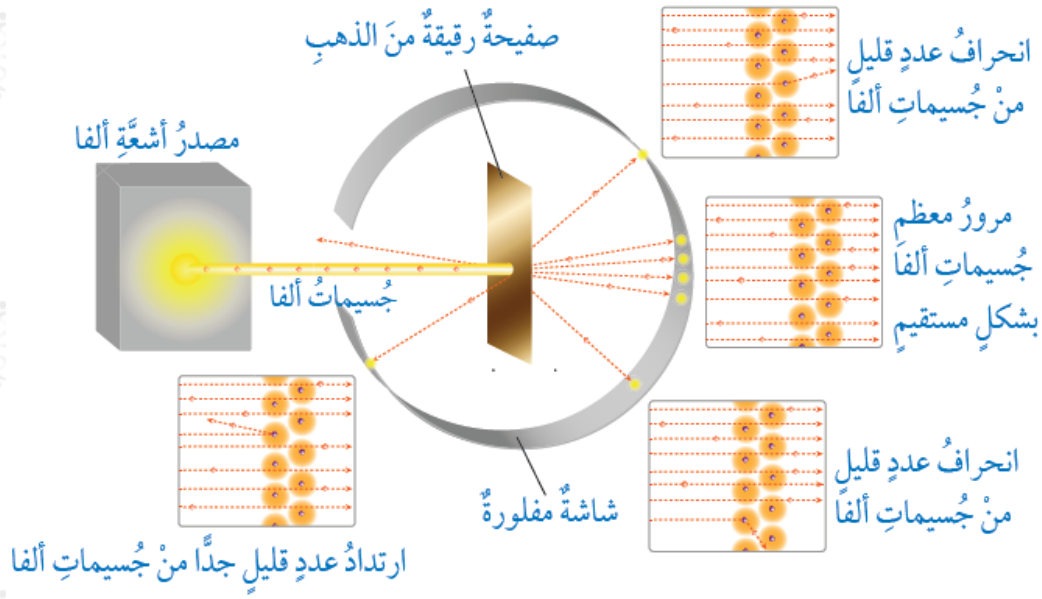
صفيحةٌ رقيقةٌ منَ الذهبِ

انحرافُ عددٍ قليلٍ منْ جُسيماتِ ألفا

مصدرُ أشعَّةِ ألفا

مرورُ معظمِ جُسيماتِ ألفا بشكلٍ مستقيمٍ

جُسيماتُ ألفا

انحرافُ عددٍ قليلٍ منْ جُسيماتِ ألفا

شاشةٌ مفلورةٌ

ارتدادُ عددٍ قليلٍ جدًّا منْ جُسيماتِ ألفا